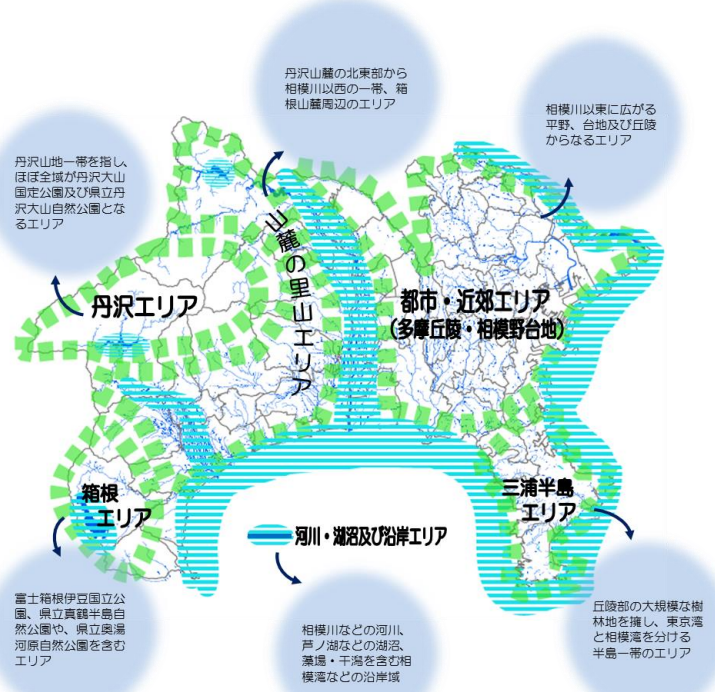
丹沢山麓の北東部から相模川以西の一帯、箱根山麓周辺のエリア

相模川以東に広がる平野、台地及び丘陵からなるエリア

丹沢山地一帯を指し、ほぼ全域が丹沢大山国定公園及び県立丹沢大山自然公園となるエリア

山麓の里山エリア

丹沢エリア

都市・近郊エリア
（多摩丘陵・相模野台地）

箱根
エリア

三浦半島
エリア

河川・湖沼及び沿岸エリア

富士箱根伊豆国立公園、県立真鶴半島自然公園や、県立奥湯河原自然公園を含むエリア

相模川などの河川、芦ノ湖などの湖沼、藻場・干潟を含む相模湾などの沿岸域

丘陵部の大規模な樹林地を擁し、東京湾と相模湾を分ける半島一帯のエリア